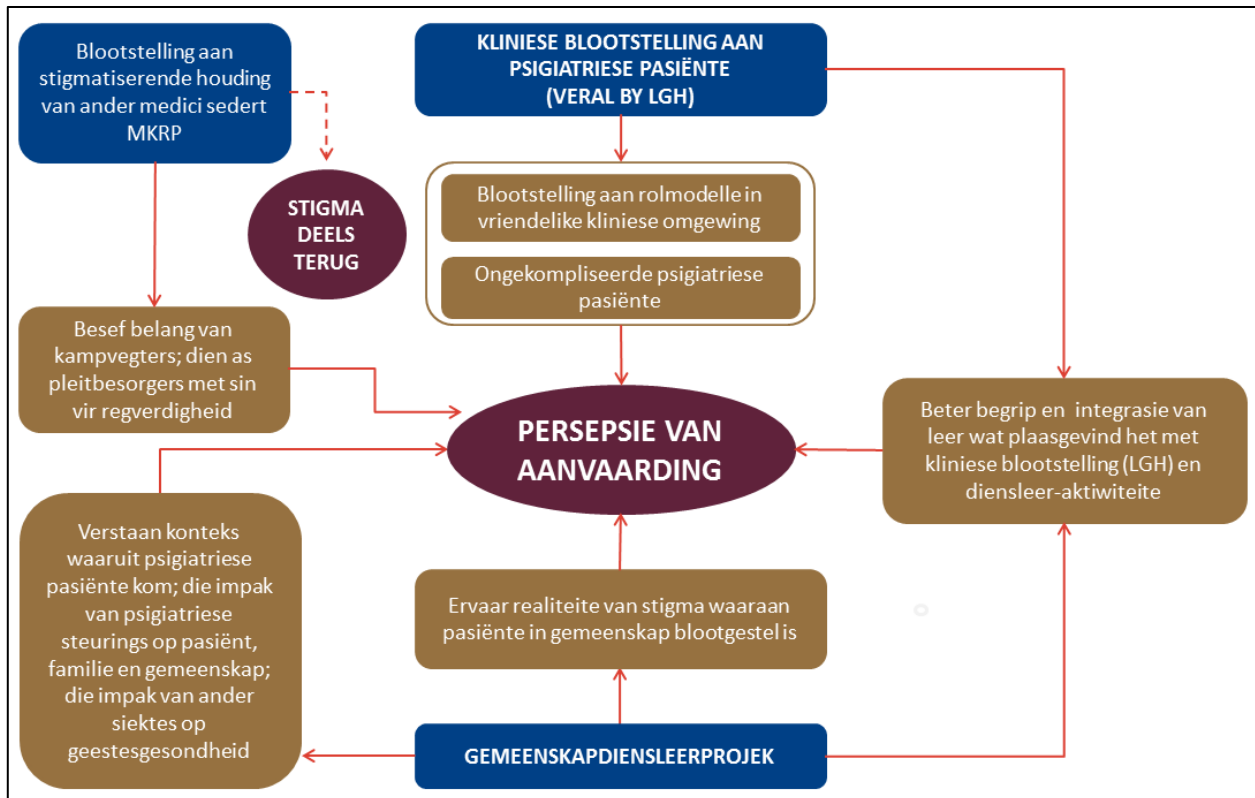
Blootstelling aan stigmatiserende houding van ander medici sedert MKRP

KLINIESE BLOOTSTELLING AAN PSIGIATRIESE PASIËNTE (VERAL BY LGH)

STIGMA DEELS TERUG

Blootstelling aan rolmodelle in vriendelike kliniese omgewing

Ongekompliseerde psigiatriese pasiënte

Besef belang van kampvegters; dien as pleitbesorgers met sin vir regverdigheid

PERSEPSIE VAN AANVAARDING

Beter begrip en integrasie van leer wat plaasgevind het met kliniese blootstelling (LGH) en diensleer-aktiwiteite

Verstaan konteks waaruit psigiatriese pasiënte kom; die impak van psigiatriese steurings op pasiënt, familie en gemeenskap; die impak van ander siektes op geestesgesondheid

Ervaar realiteite van stigma waaraan pasiënte in gemeenskap blootgestel is

GEMEENSKAPDIENSLEERPROJEK